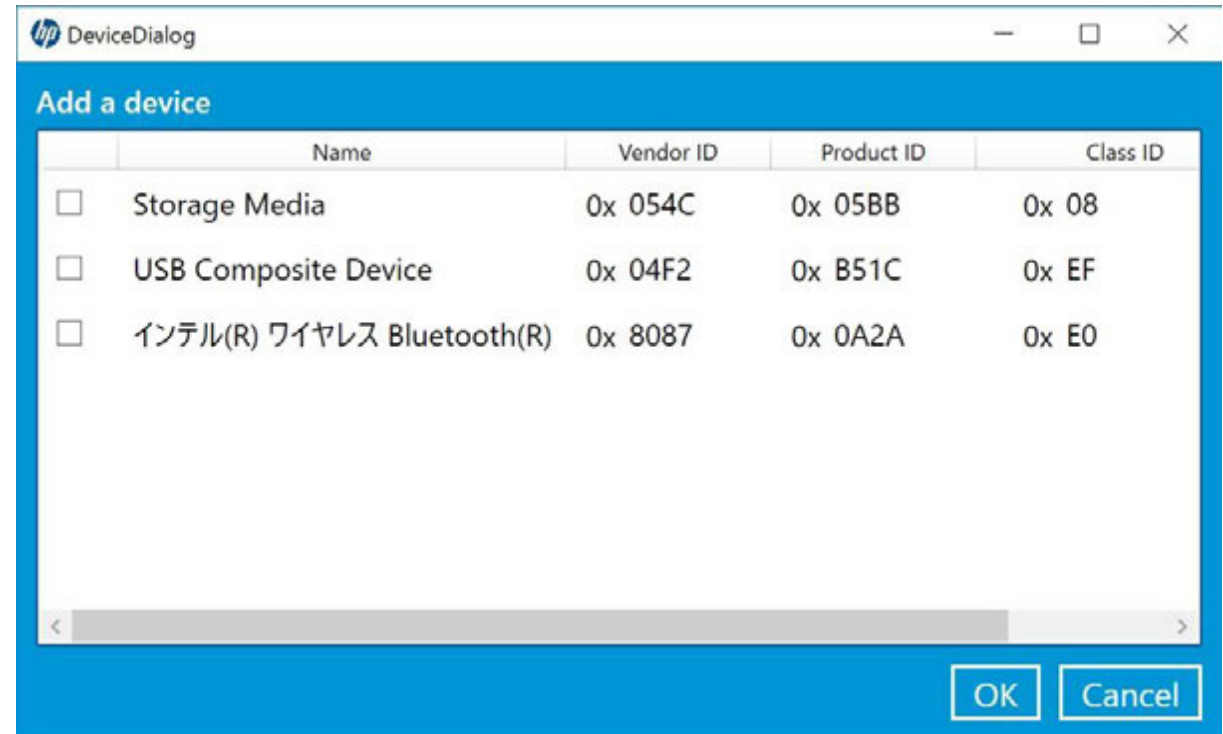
DeviceDialog

Add a device

| | Name | Vendor ID | Product ID | Class ID |
|---|---|---|---|---|
| ☐ | Storage Media | 0x 054C | 0x 05BB | 0x 08 |
| ☐ | USB Composite Device | 0x 04F2 | 0x B51C | 0x EF |
| ☐ | インテル(R) ワイヤレス Bluetooth(R) | 0x 8087 | 0x 0A2A | 0x E0 |

OK Cancel